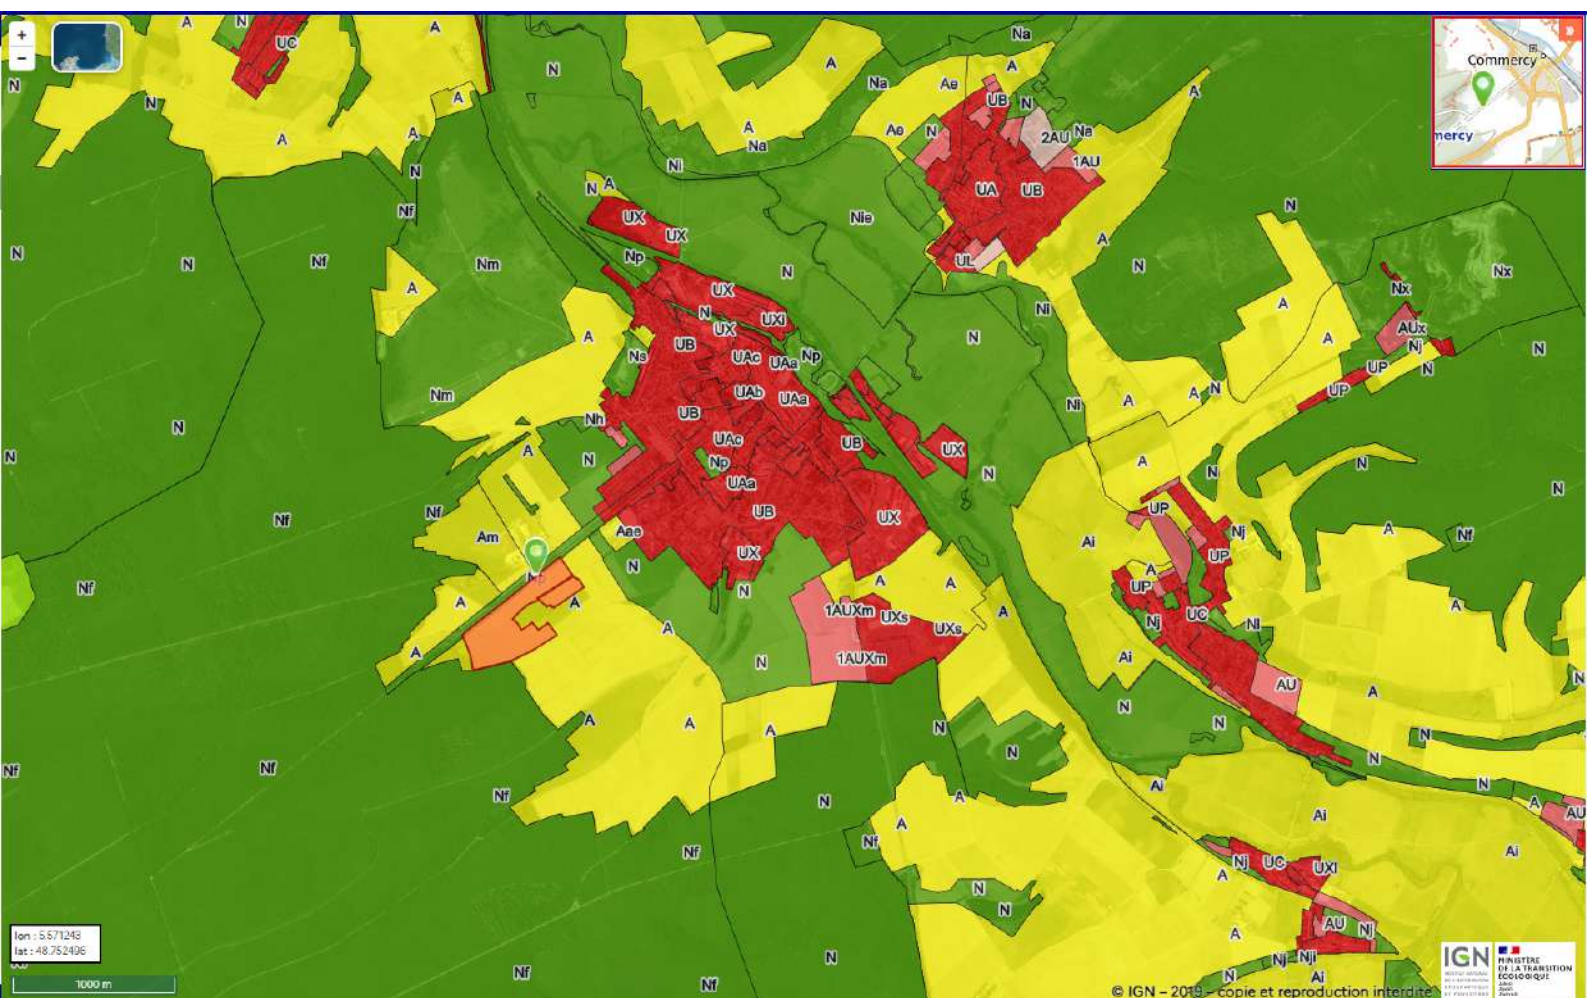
+
-
UC
N
A
A
N
N
A
A
A
Na
A
Na
Ae
UB
N
Ae
N
2AU
Na
1AU
UA
UB
A
N
Nie
Ni
N
A
Nf
UX
UX
Np
N
N
Nf
Nm
UX
A
N
UXi
UX
UB
UAc
UAa
Np
Ns
Nm
UAb
UAa
UB
N
Nh
UAc
UB
UX
Np
UAa
UB
UX
Aae
UX
Am
N
N
Nf
Nf
A
A
A
A
1AUXm
UXs
UXs
1AUXm
N
A
A
N
Ni
N
Ni
A
A
N
N
A
A
Nx
Nx
AUx
Nj
N
UP
UP
N
N
A
Ai
UP
Nj
UP
UP
Nj
UC
Nj
Ai
AU
N
N
A
A
Nf
N
N
N
N
A
Nf
A
Nf
Ai
Ai
N
A
AU
Ai
Nj
UC
UXi
A
N
N
AU
Nj
Nj
Nj
N
Ai
Nf
Nf
Nf
Nf
Nf
N
Nf
N
Nf
Commercy
mercy
lon : 5.571243
lat : 48.752496
1000 m
© IGN – 2019 – copie et reproduction interdite
IGN
MINISTÈRE DE LA TRANSITION ÉCOLOGIQUE